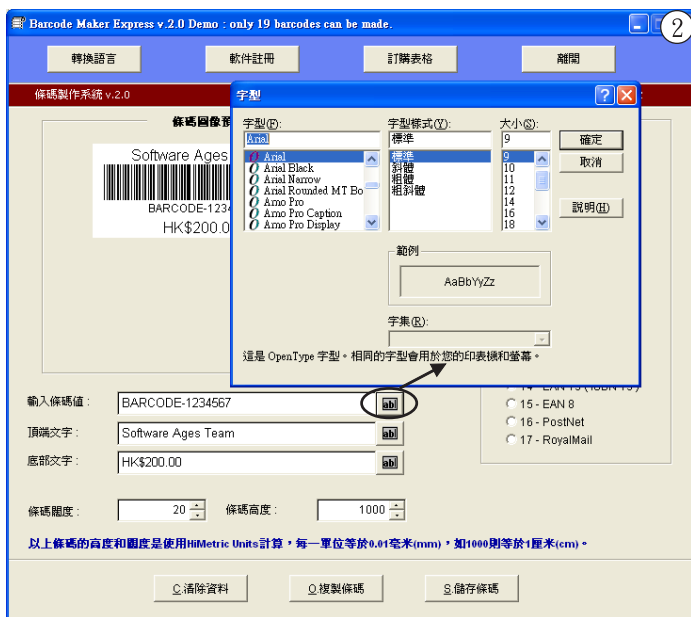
Barcode Maker Express v.2.0 Demo : only 19 barcodes can be made.

2

轉換語言 軟件註冊 訂購表格 離開

條碼製作系統 v.2.0

條碼圖像

Software Ages

BARCODE-1234

HK$200.0

字型

字型(F): Arial
Arial
Arial Black
Arial Narrow
Arial Rounded MT Bo
Arno Pro
Arno Pro Caption
Arno Pro Display

字型樣式(Y): 標準
標準
斜體
粗體
粗斜體

大小(S): 9
9
10
11
12
14
16
18

確定
取消
說明(H)

範例
AaBbYyZz

字集(R):

這是 OpenType 字型。相同的字型會用於您的印表機和螢幕。

輸入條碼值： BARCODE-1234567
頂端文字： Software Ages Team
底部文字： HK$200.00

14 - EAN 13 (ISBN 13)
15 - EAN 8
16 - PostNet
17 - RoyalMail

條碼闊度： 20
條碼高度： 1000

以上條碼的高度和闊度是使用HiMetric Units計算，每一單位等於0.01毫米(mm)，如1000則等於1厘米(cm)。

C.清除資料 O.複製條碼 S.儲存條碼